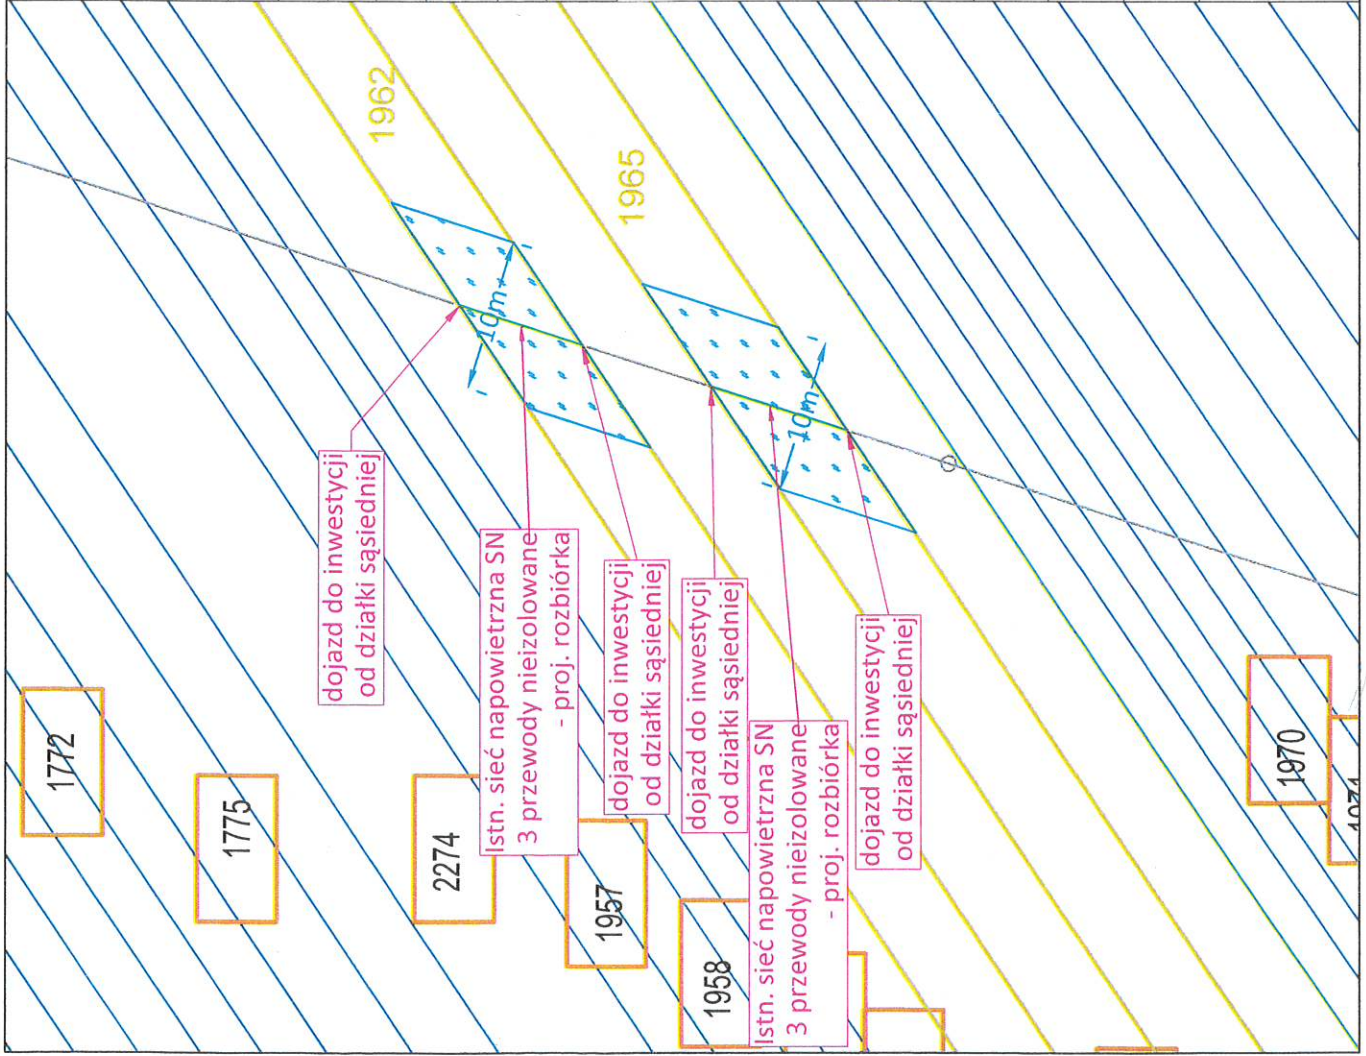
1962

1965

10m

10m

dojazd do inwestycji od działki sąsiedniej

Istn. sieć napowietrzna SN 3 przewody nieizolowane - proj. rozbiórka

dojazd do inwestycji od działki sąsiedniej

dojazd do inwestycji od działki sąsiedniej

Istn. sieć napowietrzna SN 3 przewody nieizolowane - proj. rozbiórka

dojazd do inwestycji od działki sąsiedniej

1772

1775

2274

1957

1958

1970

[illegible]